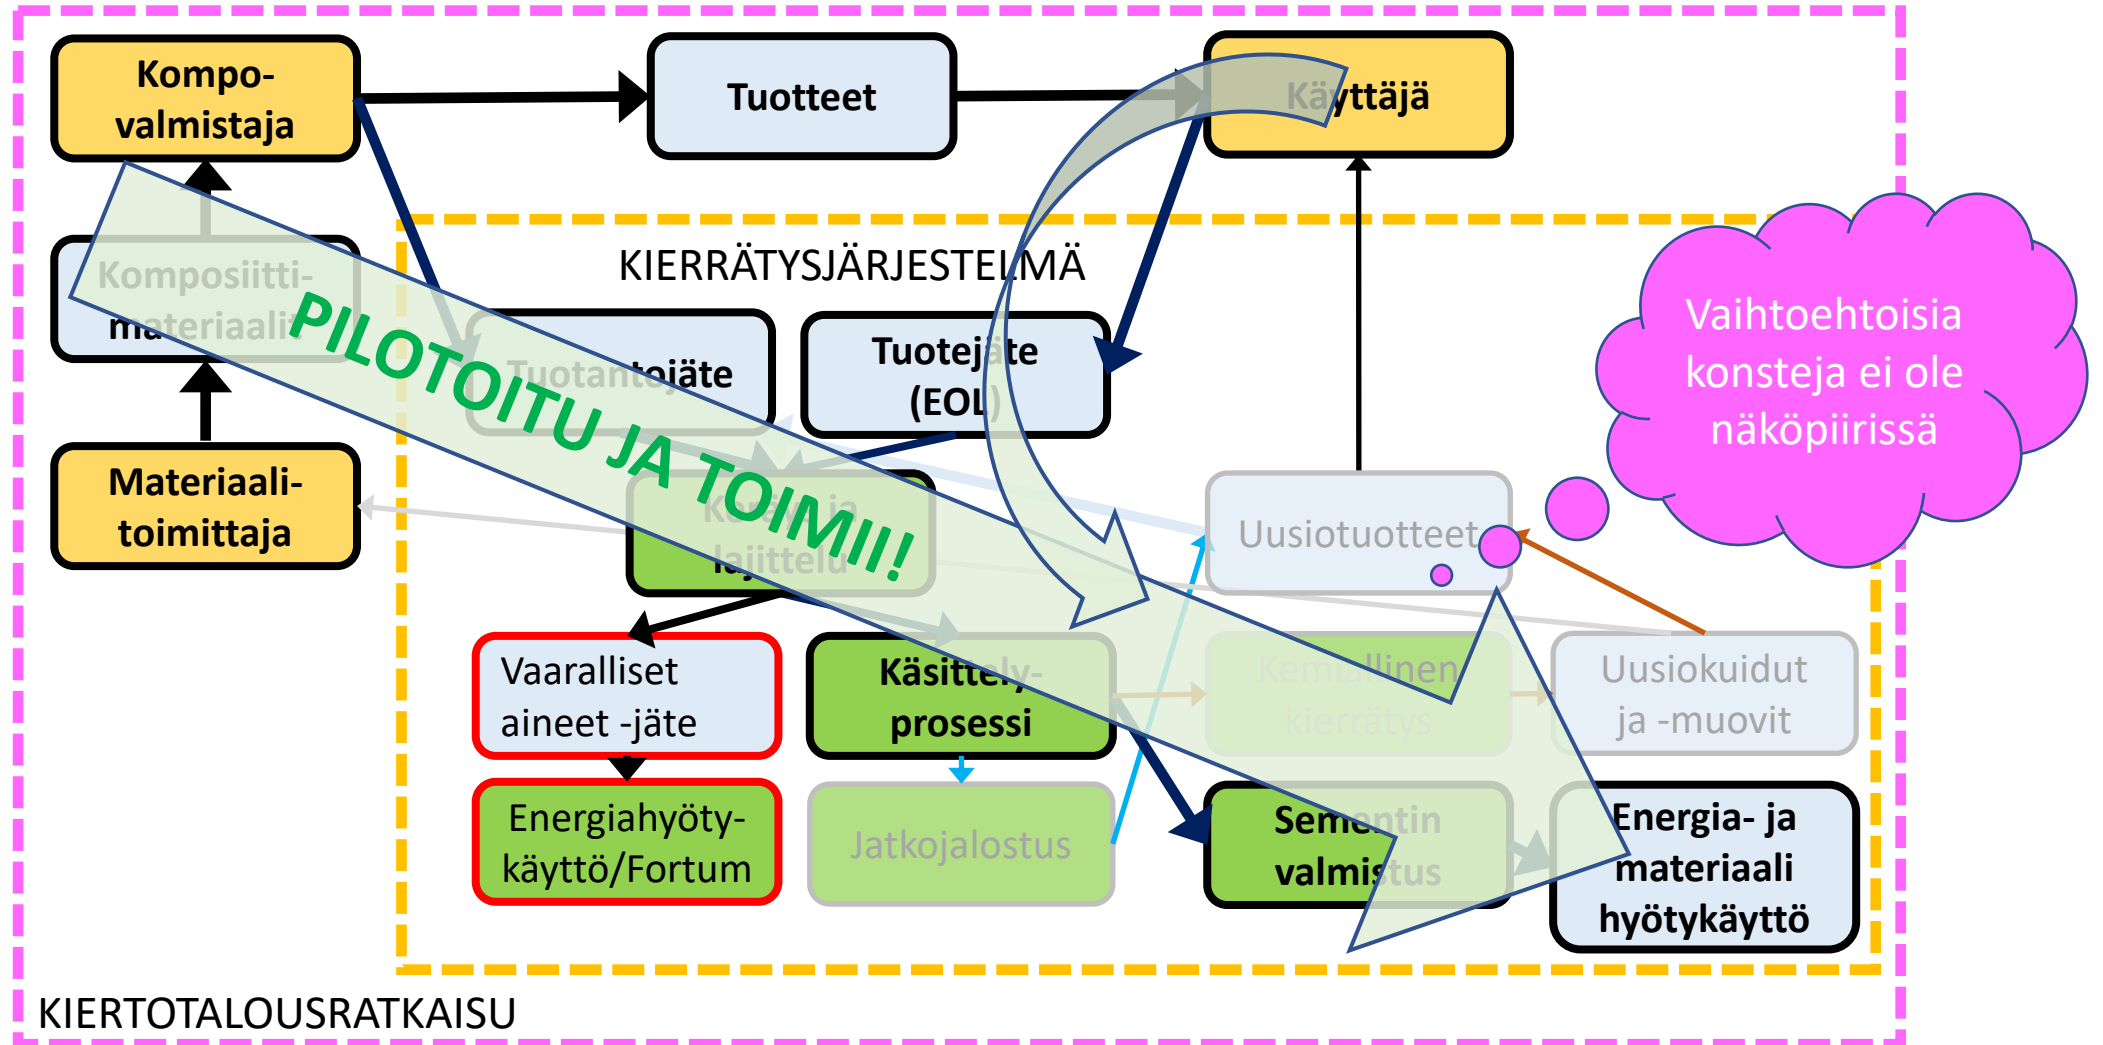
Kompo-valmistaja

Tuotteet

Käyttäjä

Komposiitti-materiaalit

KIERRÄTYSJÄRJESTELMÄ

Tuotantojäte

Tuotejäte (EOL)

Vaihtoehtoisia konsteja ei ole näköpiirissä

PILOTOITU JA TOIMII!

Materiaali-toimittaja

Keräys ja lajittelu

Uusiotuotteet

Vaaralliset aineet -jäte

Käsittely-prosessi

Kemiallinen kierrätys

Uusiokuidut ja -muovit

Energiahyöty-käyttö/Fortum

Jatkojalostus

Sementin valmistus

Energia- ja materiaali hyötykäyttö

KIERTOTALOUSRATKAISU